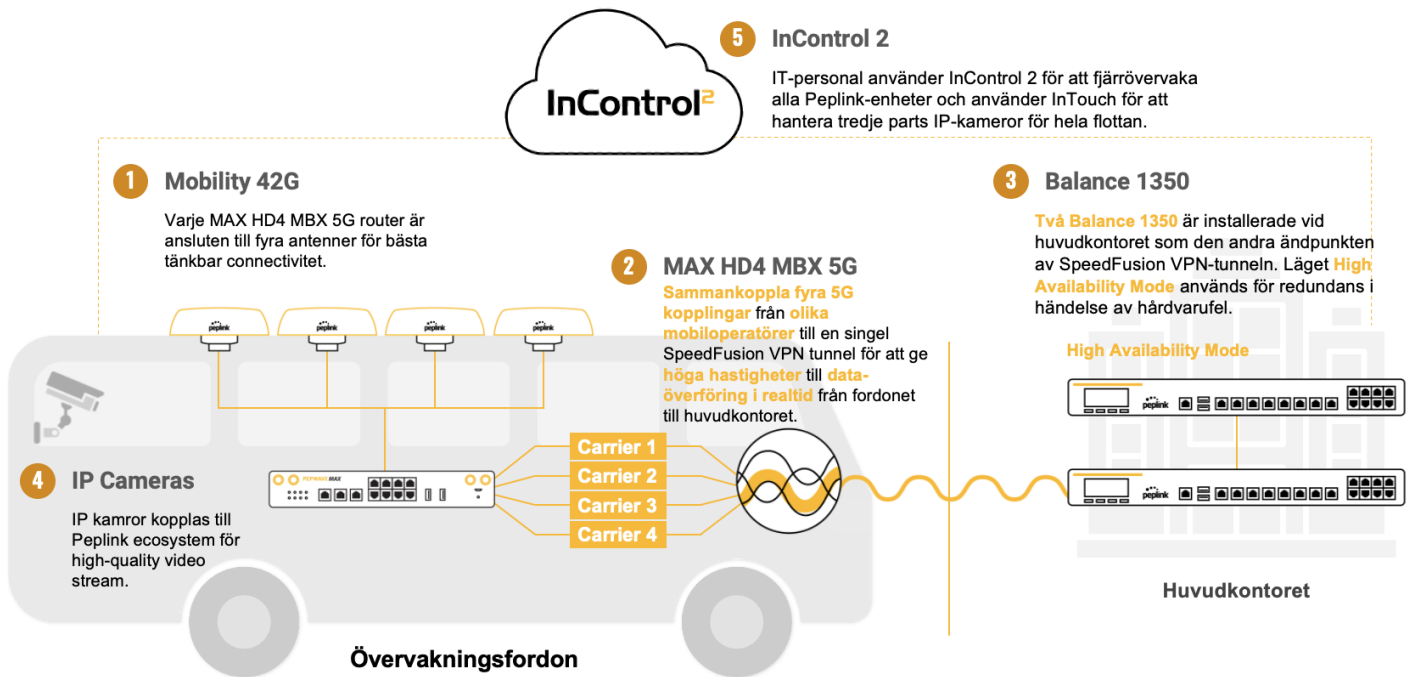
InControl²

5 InControl 2

IT-personal använder InControl 2 för att fjärrövervaka alla Peplink-enheter och använder InTouch för att hantera tredje parts IP-kameror för hela flottan.

1 Mobility 42G

Varje MAX HD4 MBX 5G router är ansluten till fyra antenner för bästa tänkbar connectivitet.

peplink peplink peplink peplink

2 MAX HD4 MBX 5G

Sammankoppla fyra 5G kopplingar från olika mobiloperatörer till en singel SpeedFusion VPN tunnel för att ge höga hastigheter till dataöverföring i realtid från fordonet till huvudkontoret.

3 Balance 1350

Två Balance 1350 är installerade vid huvudkontoret som den andra ändpunkten av SpeedFusion VPN-tunneln. Läget High Availability Mode används för redundans i händelse av hårdvarufel.

High Availability Mode

peplink

peplink

PEPWAVE MAX

Carrier 1
Carrier 2
Carrier 3
Carrier 4

4 IP Cameras

IP kamror kopplas till Peplink ecosystem för high-quality video stream.

Övervakningsfordon

Huvudkontoret